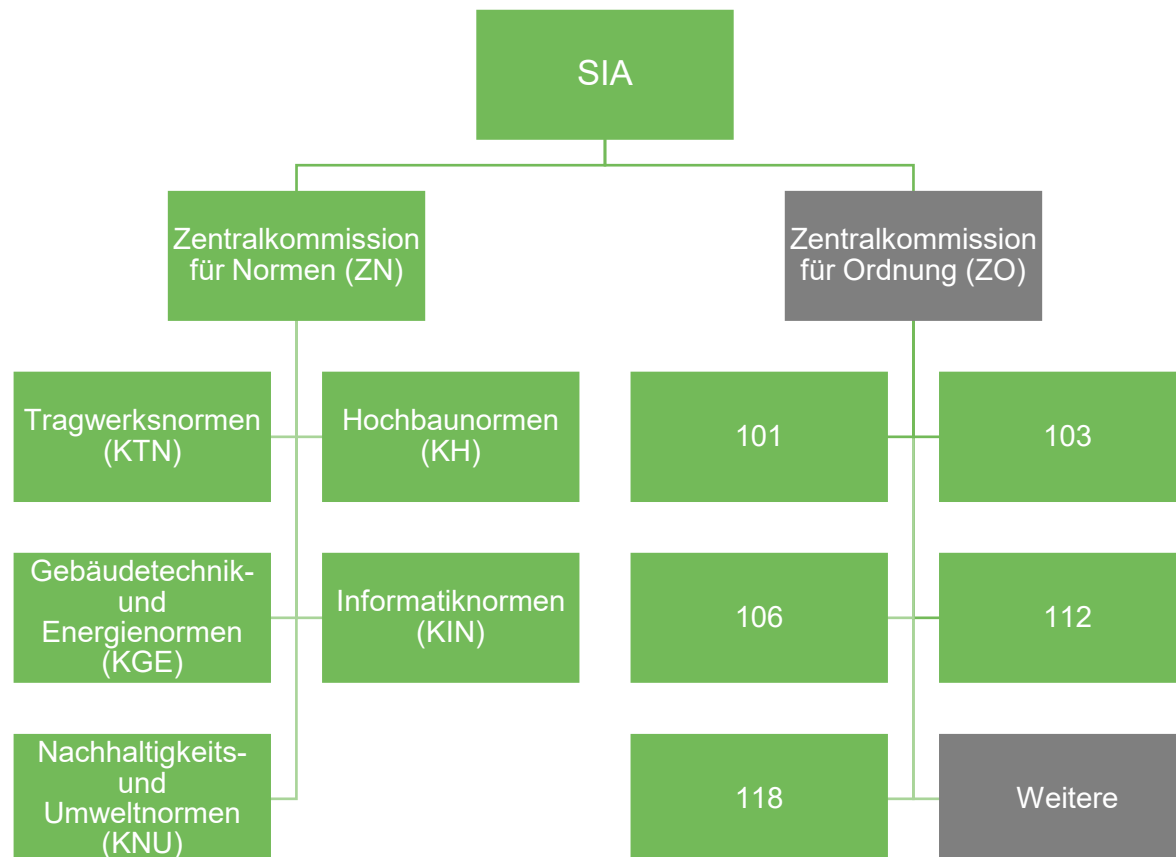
SIA

Zentralkommission für Normen (ZN)

Zentralkommission für Ordnung (ZO)

Tragwerksnormen (KTN)

Hochbaunormen (KH)

101

103

Gebäudetechnik- und Energienormen (KGE)

Informatiknormen (KIN)

106

112

Nachhaltigkeits- und Umweltnormen (KNU)

118

Weitere